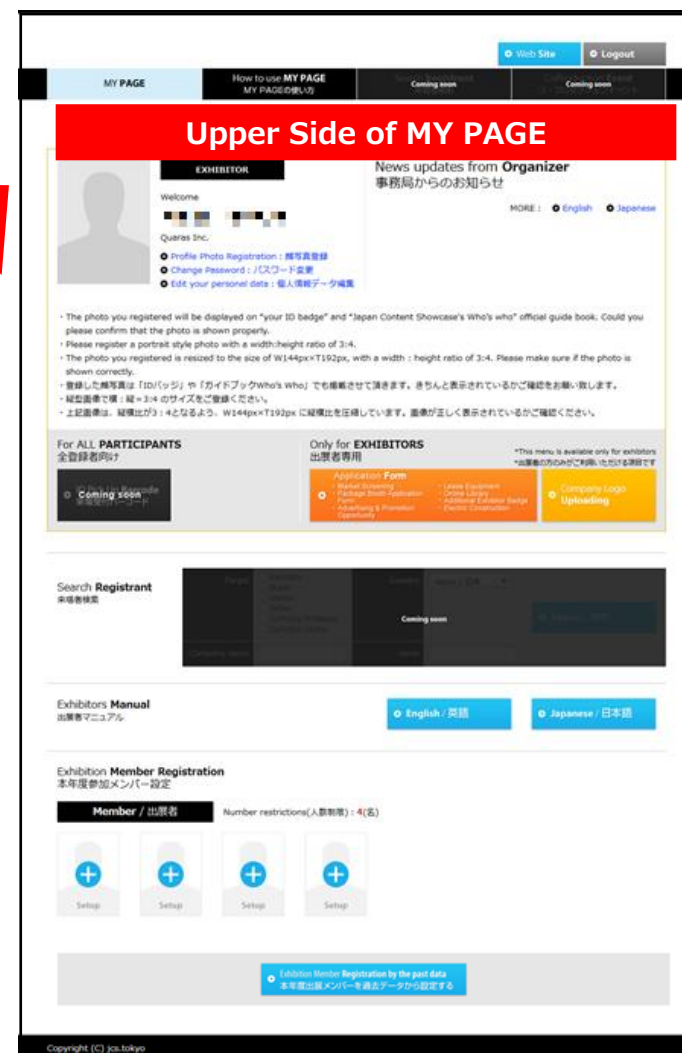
Web Site
Logout

MY PAGE
How to use MY PAGE
MY PAGEの使い方
Coming soon
Coming soon

Upper Side of MY PAGE

EXHIBITOR
Welcome
Quaras Inc.
Profile Photo Registration : 顔写真登録
Change Password : パスワード変更
Edit your personel data : 個人情報データ編集

News updates from Organizer
事務局からのお知らせ
MORE : English Japanese

・The photo you registered will be displayed on "your ID badge" and "Japan Content Showcase's Who's who" official guide book. Could you please confirm that the photo is shown properly.
・Please register a portreit style photo with a width:height ratio of 3:4.
・The photo you registered is resized to the size of W144px×T192px, with a width : height ratio of 3:4. Please make sure if the photo is shown correctly.
・登録した顔写真は「IDバッジ」や「ガイドブックWho's Who」でも掲載させて頂きます。きちんと表示されているかご確認をお願い致します。
・縦型画像で横：縦＝3:4 のサイズをご登録ください。
・上記画像は、縦横比が3：4となるよう、W144px×T192px に縦横比を圧縮しています。画像が正しく表示されているかご確認ください。

For ALL PARTICIPANTS
全登録者向け
Coming soon

Only for EXHIBITORS
出展者専用
*This menu is available only for exhibitors
*出展者の方のみがご利用いただける項目です
Application Form
Company Logo Uploading

Search Registrant
来場者検索
Coming soon

Exhibitors Manual
出展者マニュアル
English / 英語
Japanese / 日本語

Exhibition Member Registration
本年度参加メンバー設定
Member / 出展者
Number restrictions(人数制限) : 4(名)
Setup
Setup
Setup
Setup

Exhibition Member Registration by the past data
本年度出展メンバーを過去データから設定する

Copyright (C) jcs.tokyo